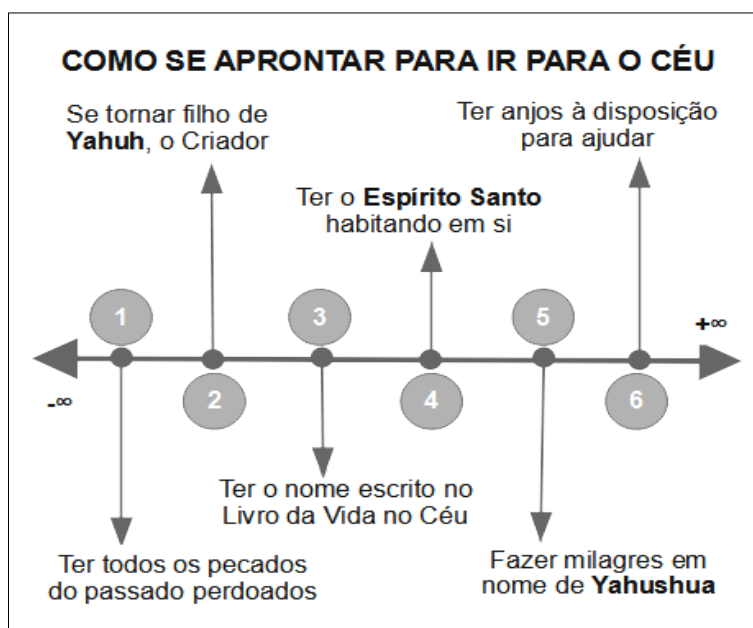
COMO SE APRONTAR PARA IR PARA O CÉU

Se tornar filho de **Yahuh**, o Criador

Ter anjos à disposição para ajudar

Ter o **Espírito Santo** habitando em si

1

3

5

+∞

-∞

2

4

6

Ter o nome escrito no Livro da Vida no Céu

Ter todos os pecados do passado perdoados

Fazer milagres em nome de **Yahushua**